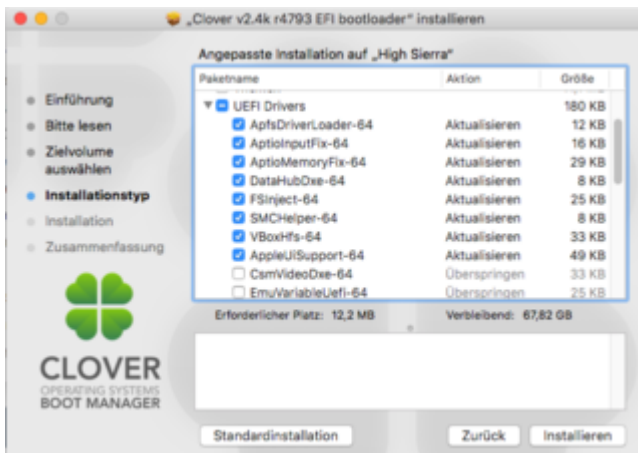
„Clover v2.4k r4793 EFI bootloader" installieren

Einführung
Bitte lesen
Zielvolume auswählen
Installationstyp
Installation
Zusammenfassung

CLOVER
OPERATING SYSTEMS
BOOT MANAGER

Angepasste Installation auf „High Sierra"

| Paketname | Aktion | Größe |
|---|---|---|
| UEFI Drivers | | 180 KB |
| ApfsDriverLoader-64 | Aktualisieren | 12 KB |
| AptioInputFix-64 | Aktualisieren | 16 KB |
| AptioMemoryFix-64 | Aktualisieren | 29 KB |
| DataHubDxe-64 | Aktualisieren | 8 KB |
| FSInject-64 | Aktualisieren | 25 KB |
| SMCHelper-64 | Aktualisieren | 8 KB |
| VBoxHfs-64 | Aktualisieren | 33 KB |
| AppleUISupport-64 | Aktualisieren | 49 KB |
| CsmVideoDxe-64 | Überspringen | 33 KB |
| EmuVariableUefi-64 | Überspringen | 25 KB |

Erforderlicher Platz: 12,2 MB
Verbleibend: 67,82 GB

Standardinstallation
Zurück
Installieren